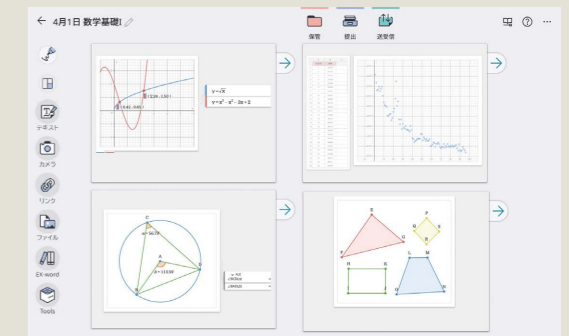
← 4月1日 数学基礎I

保管 提出 送受信

テキスト
カメラ
リンク
ファイル
EX-word
Tools

$y = \sqrt{x}$
$y = x^3 - x^2 - 3x + 2$
(1.42, 0.86)
(2.26, 1.50)

C
$\alpha = 30.79°$
A
$\beta = 113.59°$
B
D

E
F
G
C
H
I
J
K
L
M
N
O
P
Q